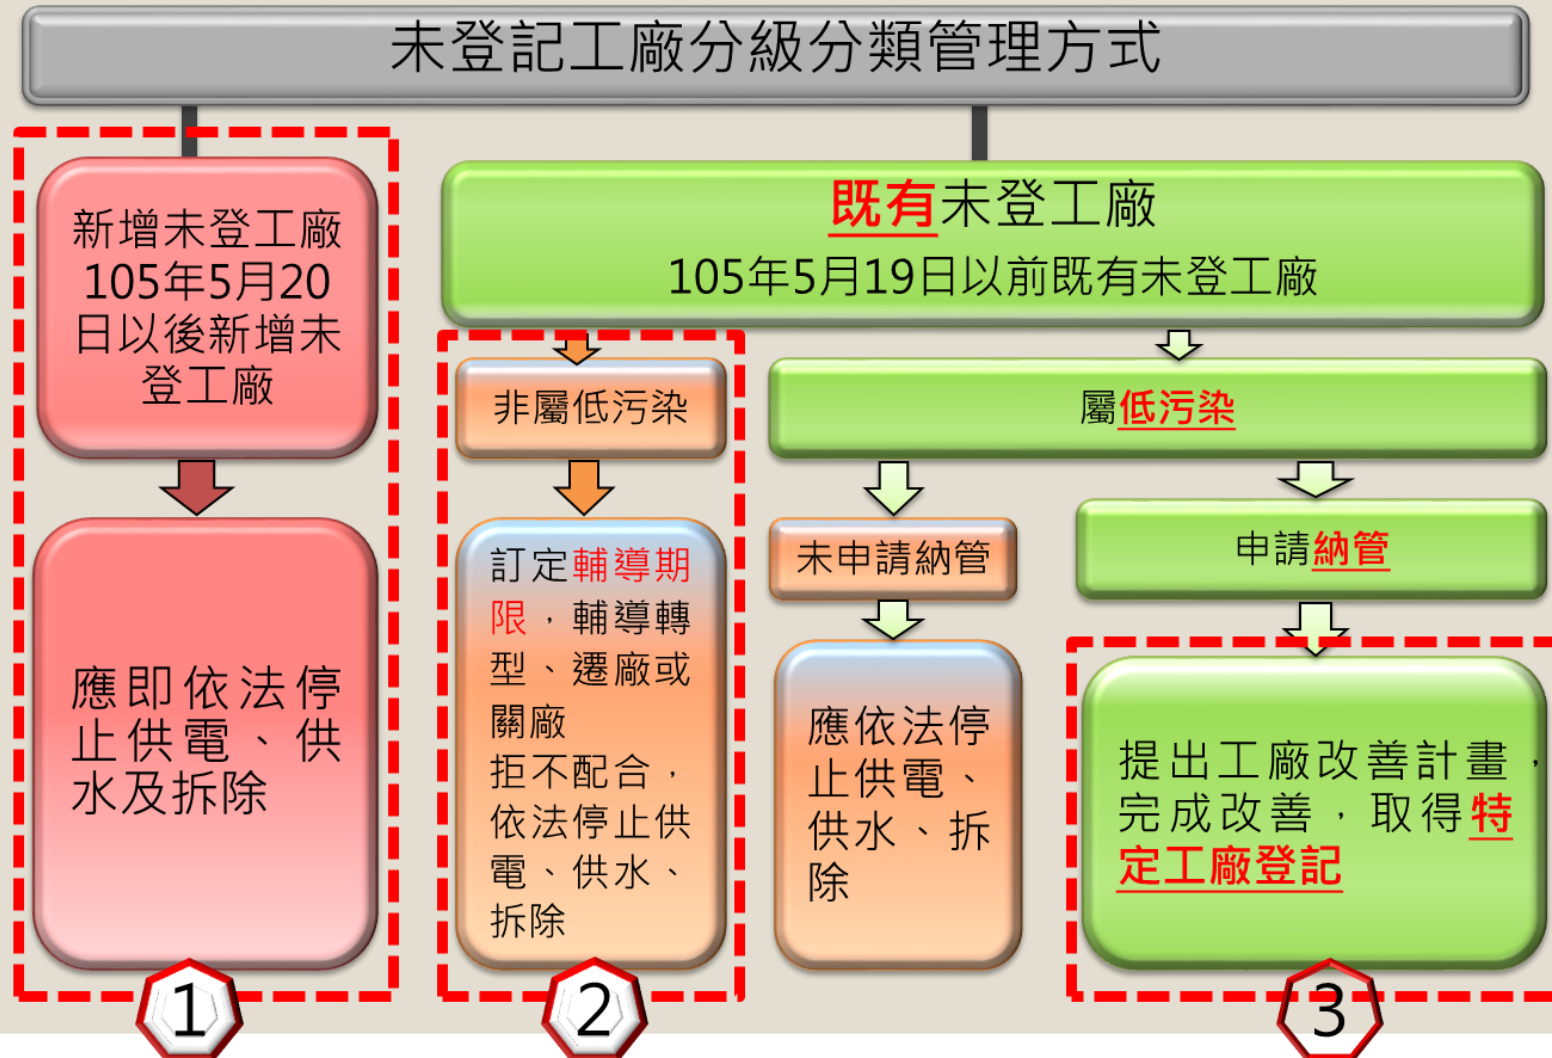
未登記工廠分級分類管理方式

新增未登工廠
105年5月20日以後新增未登工廠

應即依法停止供電、供水及拆除

1

既有未登工廠
105年5月19日以前既有未登工廠

非屬低污染

訂定輔導期限，輔導轉型、遷廠或關廠
拒不配合，依法停止供電、供水、拆除

2

屬低污染

未申請納管

應依法停止供電、供水、拆除

申請納管

提出工廠改善計畫，完成改善，取得特定工廠登記

3